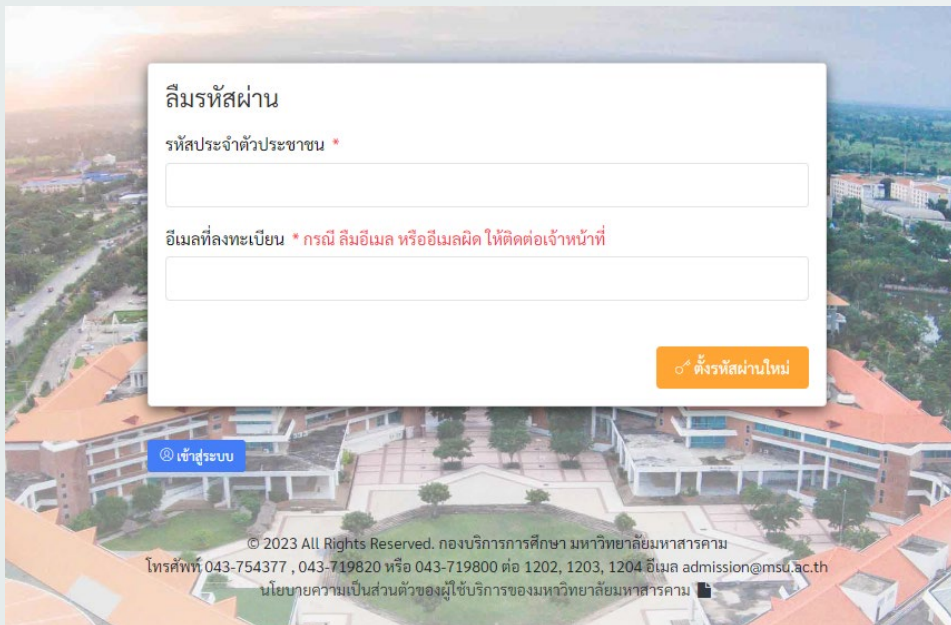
ลืมรหัสผ่าน

รหัสประจำตัวประชาชน *

อีเมลที่ลงทะเบียน * กรณี ลืมอีเมล หรืออีเมลผิด ให้ติดต่อเจ้าหน้าที่

ตั้งรหัสผ่านใหม่

เข้าสู่ระบบ

© 2023 All Rights Reserved. กองบริการการศึกษา มหาวิทยาลัยมหาสารคาม
โทรศัพท์ 043-754377 , 043-719820 หรือ 043-719800 ต่อ 1202, 1203, 1204 อีเมล admission@msu.ac.th
นโยบายความเป็นส่วนตัวของผู้ใช้บริการของมหาวิทยาลัยมหาสารคาม